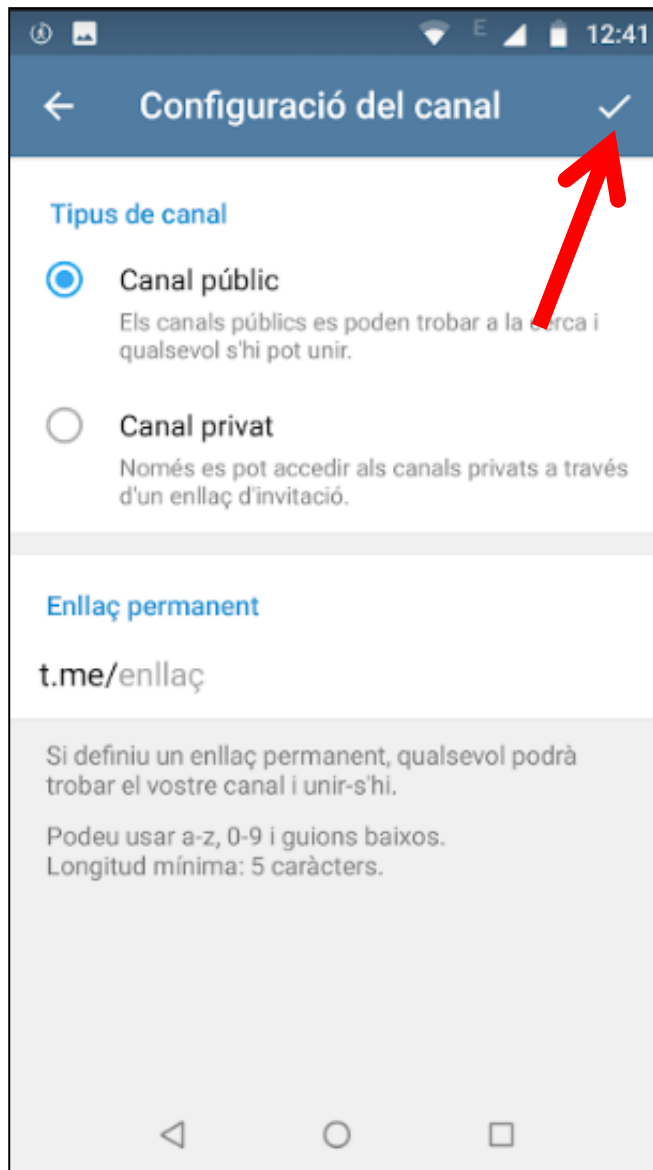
E 12:41

Configuració del canal

Tipus de canal

Canal públic

Els canals públics es poden trobar a la cerca i qualsevol s'hi pot unir.

Canal privat

Només es pot accedir als canals privats a través d'un enllaç d'invitació.

Enllaç permanent

t.me/enllaç

Si definiu un enllaç permanent, qualsevol podrà trobar el vostre canal i unir-s'hi.

Podeu usar a-z, 0-9 i guions baixos.
Longitud mínima: 5 caràcters.